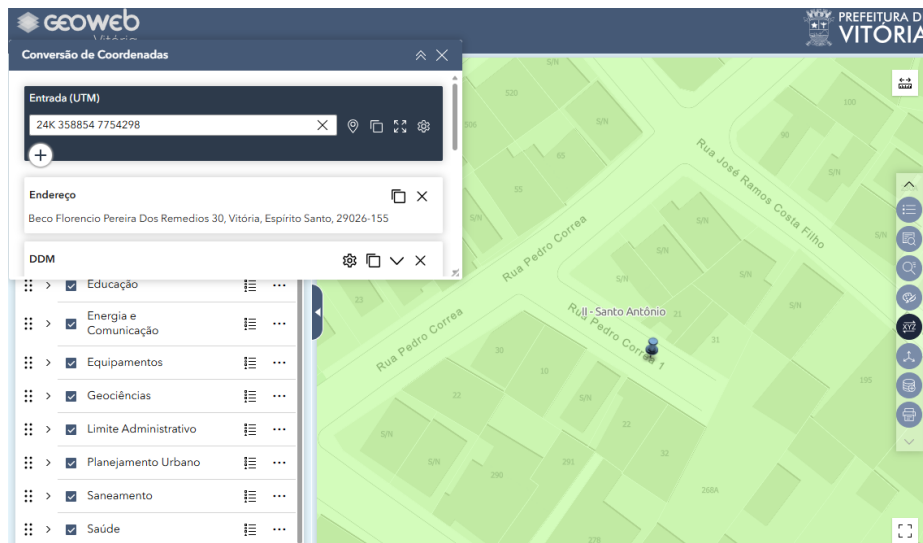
GEOWEB
Vitória

PREFEITURA D
VITÓRIA

Conversão de Coordenadas

Entrada (UTM)
24K 358854 7754298

Endereço
Beco Florencio Pereira Dos Remedios 30, Vitória, Espírito Santo, 29026-155

DDM

Educação
Energia e Comunicação
Equipamentos
Geociências
Limite Administrativo
Planejamento Urbano
Saneamento
Saúde

S/N
520
100
506
S/N
90
85
S/N
S/N
55
Rua José Ramos Costa Filho
S/N
S/N
Rua Pedro Correa
S/N
S/N
23
II - Santo Antônio
Rua Pedro Correa 1
Rua Pedro Correa
31
30
10
195
32
22
S/N
S/N
291
268A
278